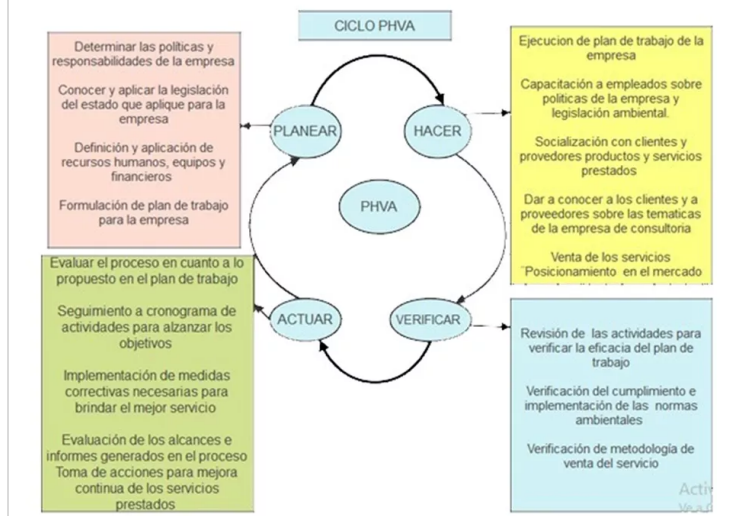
CICLO PHVA

Determinar las politicas y responsabilidades de la empresa

Conocer y aplicar la legislación del estado que aplique para la empresa

Definición y aplicación de recursos humanos, equipos y financieros

Formulación de plan de trabajo para la empresa

PLANEAR

HACER

PHVA

ACTUAR

VERIFICAR

Ejecucion de plan de trabajo de la empresa

Capacitación a empleados sobre politicas de la empresa y legislación ambiental.

Socialización con clientes y provedores productos y servicios prestados

Dar a conocer a los clientes y a proveedores sobre las tematicas de la empresa de consultoria

Venta de los servicios "Posicionamiento en el mercado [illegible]

Evaluar el proceso en cuanto a lo propuesto en el plan de trabajo

Seguimiento a cronograma de actividades para alzanzar los objetivos

Implementación de medidas correctivas necesarias para brindar el mejor servicio

Evaluación de los alcances e informes generados en el proceso Toma de acciones para mejora continua de los servicios prestados

Revisión de las actividades para verificar la eficacia del plan de trabajo

Verificación del cumplimiento e implementación de las normas ambientales

Verificación de metodología de venta del servicio

Acti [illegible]